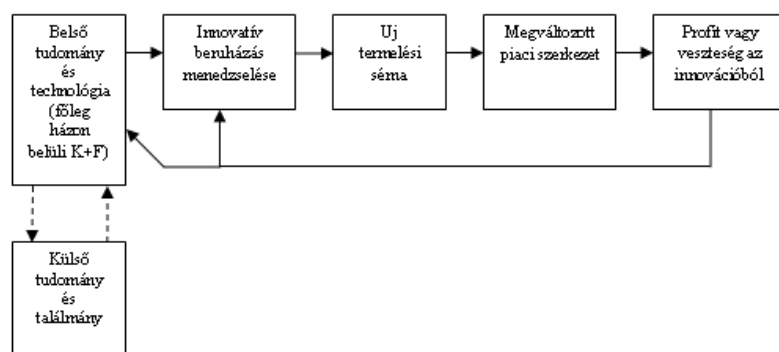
Belső tudomány és technológia (főleg házon belüli K+F)

Innovatív beruházás menedzselése

Uj termelési séma

Megváltozott piaci szerkezet

Profit vagy veszteség az innovációból

Külső tudomány és találmány